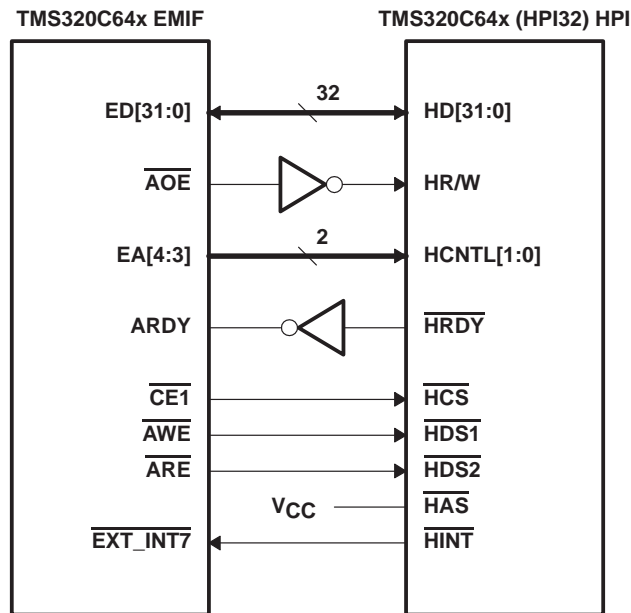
TMS320C64x EMIF

TMS320C64x (HPI32) HPI

ED[31:0]

32

HD[31:0]

$\overline{AOE}$

HR/W

EA[4:3]

2

HCNTL[1:0]

ARDY

$\overline{HRDY}$

$\overline{CE1}$

$\overline{HCS}$

$\overline{AWE}$

$\overline{HDS1}$

$\overline{ARE}$

$\overline{HDS2}$

$V_{CC}$

$\overline{HAS}$

$\overline{EXT\_INT7}$

$\overline{HINT}$